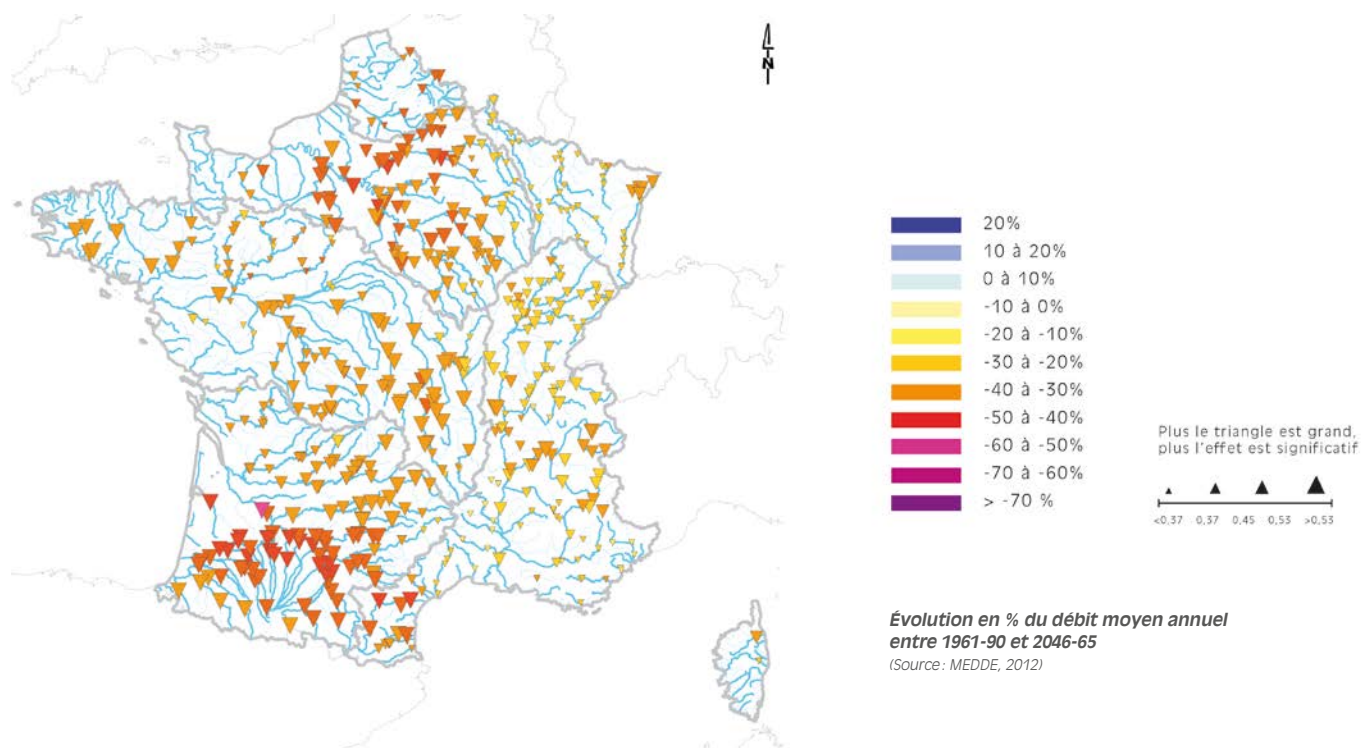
N

20%
10 à 20%
0 à 10%
-10 à 0%
-20 à -10%
-30 à -20%
-40 à -30%
-50 à -40%
-60 à -50%
-70 à -60%
> -70 %

Plus le triangle est grand, plus l'effet est significatif

<0,37 0,37 0,45 0,53 >0,53

*Évolution en % du débit moyen annuel entre 1961-90 et 2046-65*
(Source : MEDDE, 2012)